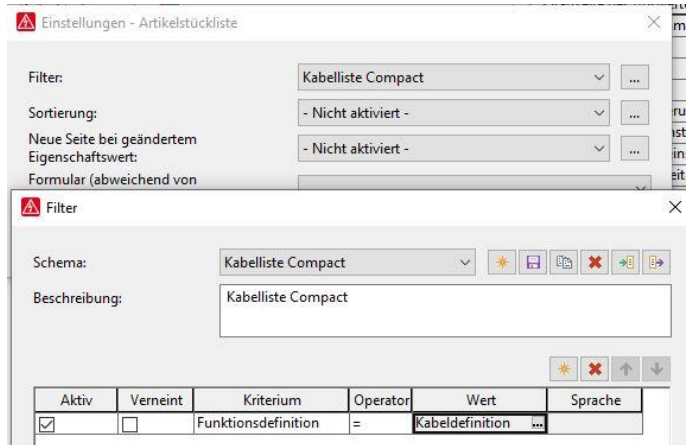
Einstellungen - Artikelstückliste

Filter: Kabelliste Compact ...

Sortierung: - Nicht aktiviert - ...

Neue Seite bei geändertem Eigenschaftswert: - Nicht aktiviert - ...

Formular (abweichend von

Filter

Schema: Kabelliste Compact

Beschreibung: Kabelliste Compact

| Aktiv | Verneint | Kriterium | Operator | Wert | Sprache |
|---|---|---|---|---|---|
| ☑ | ☐ | Funktionsdefinition | = | Kabeldefinition ... | |